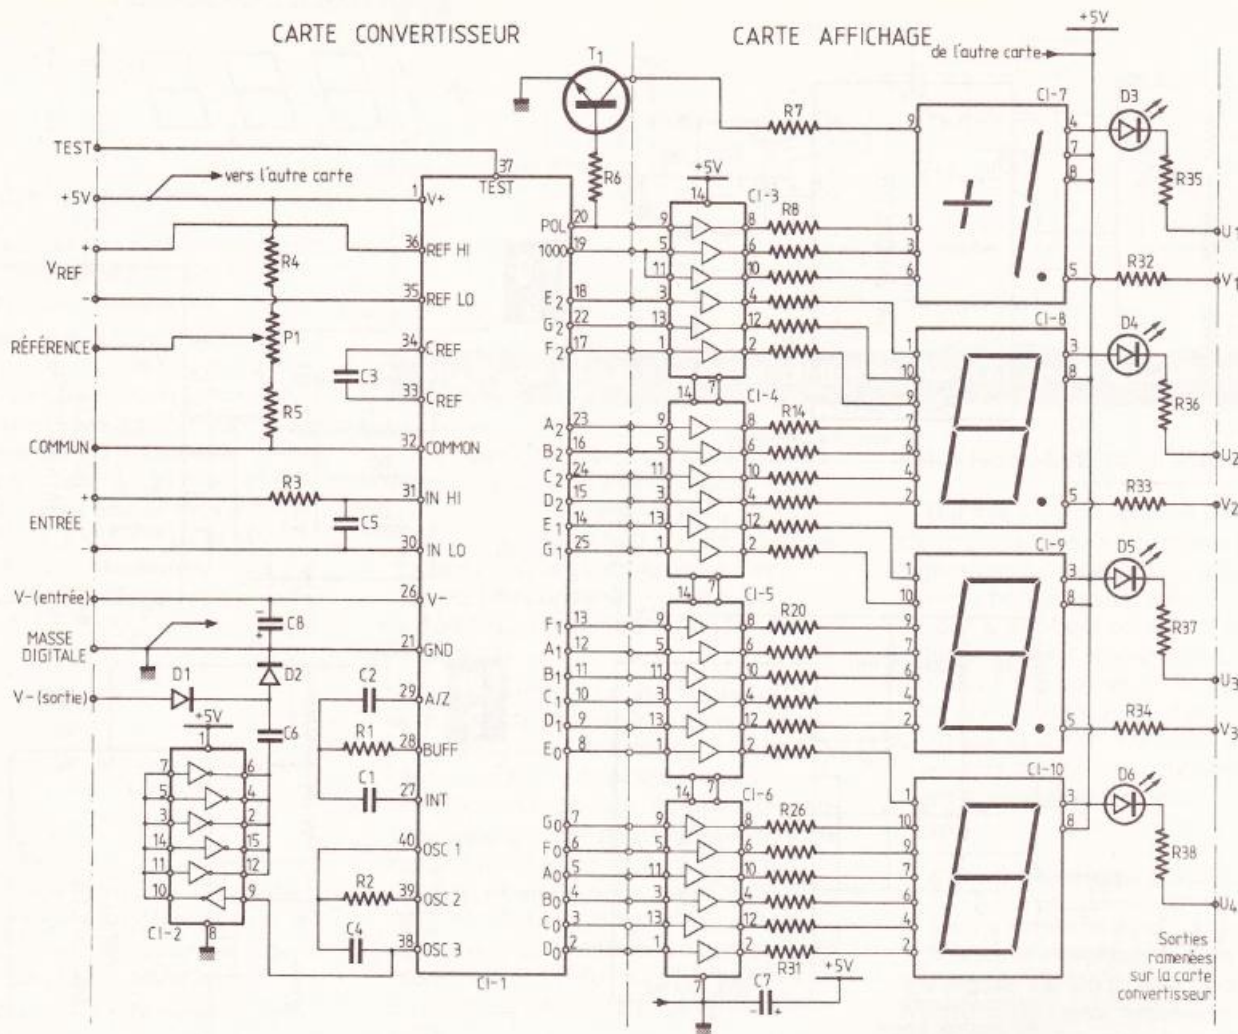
CARTE CONVERTISSEUR

CARTE AFFICHAGE

de l'autre carte

+5V

T1

TEST

37

TEST

+5V

vers l'autre carte

1 V+

R6

POL 20

1000 19

+5V

14

CI-3

R8

9 8

5 6

11 10

3 4

13 12

1 2

R7

CI-7

9

4

7

8

D3

R35

U1

1

3

6

5

R32

V1

V REF

+

−

R4

36 REF HI

35 REF LO

E2 18

G2 22

F2 17

CI-8

D4

3

8

1

10

9

7

6

4

2

5

R36

U2

RÉFÉRENCE

P1

34 CREF

C3

33 CREF

R5

COMMUN

32 COMMON

14 7

CI-4

R14

A2 23

B2 16

C2 24

D2 15

E1 14

G1 25

9 8

5 6

11 10

3 4

13 12

1 2

ENTRÉE

+

−

R3

31 IN HI

C5

30 IN LO

R33

V2

V-(entrée)

26 V−

MASSE DIGITALE

21 GND

C8

D2

V-(sortie)

D1

29 A/Z

C2

C6

+5V

1

R1

28 BUFF

7 6

5 4

3 2

14 15

11 12

10 9

8

CI-2

C1

27 INT

40 OSC 1

R2

39 OSC 2

C4

38 OSC 3

CI-1

14 7

CI-5

R20

F1 13

A1 12

B1 11

C1 10

D1 9

E0 8

9 8

5 6

11 10

3 4

13 12

1 2

CI-9

D5

3

8

1

10

9

7

6

4

2

5

R37

U3

R34

V3

14 7

CI-6

R26

G0 7

F0 6

A0 5

B0 4

C0 3

D0 2

9 8

5 6

11 10

3 4

13 12

1 2

R31

7

C7

+5V

CI-10

D6

3

8

1

10

9

7

6

4

2

R38

U4

Sorties ramenées sur la carte convertisseur